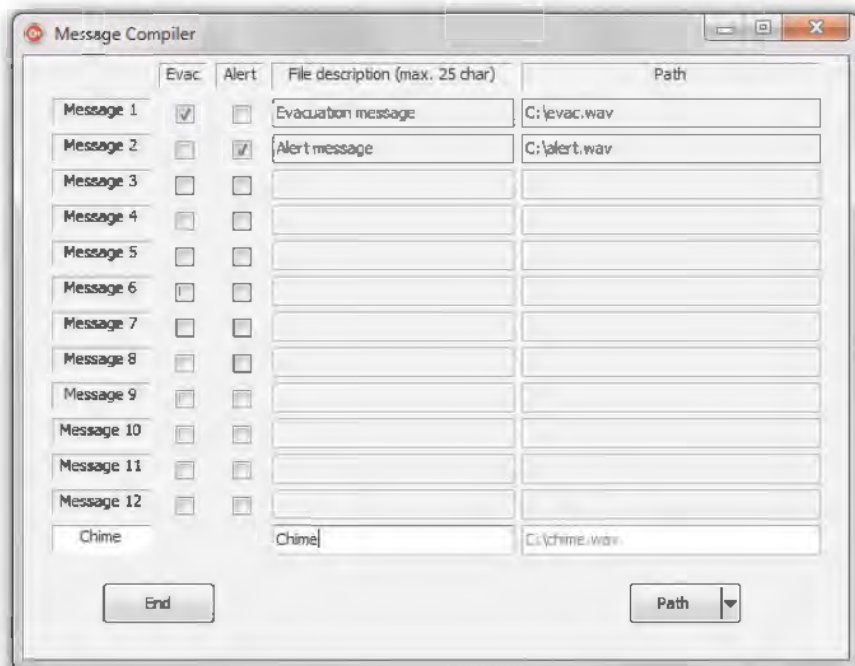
Message Compiler

| | Evac | Alert | File description (max. 25 char) | Path |
|---|---|---|---|---|
| Message 1 | | | Evacuation message | C:\evac.wav |
| Message 2 | | | Alert message | C:\alert.wav |
| Message 3 | | | | |
| Message 4 | | | | |
| Message 5 | | | | |
| Message 6 | | | | |
| Message 7 | | | | |
| Message 8 | | | | |
| Message 9 | | | | |
| Message 10 | | | | |
| Message 11 | | | | |
| Message 12 | | | | |
| Chime | | | Chime | C:\chime.wav |

End

Path